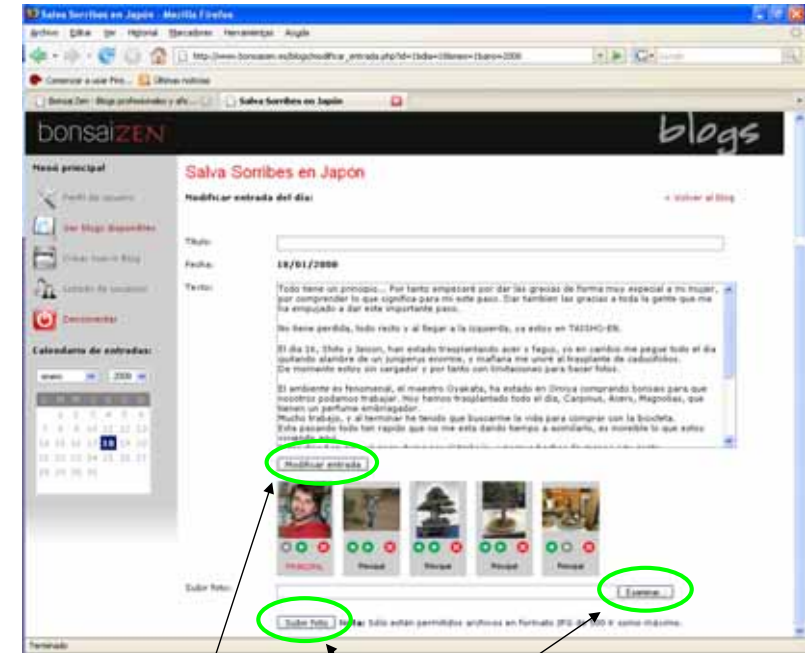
Salva Sorribes en Japón - Mozilla Firefox

Archivo Editar Ver Historial Marcadores Herramientas Ayuda

http://www.bonsaizen.es/blogs/modificar_entrada.php?id=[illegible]

Comenzar a usar Fire... Últimas noticias

BonsaiZen - Blogs profesionales y afic... Salva Sorribes en Japón

bonsaiZEN

blogs

Menú principal

Perfil de usuario

Ver blogs disponibles

Crear tu Blog

Listado de usuarios

Desconectar

Calendario de entradas:

enero 2008

18

Salva Sorribes en Japón

Modificar entrada del día:

« Volver al Blog

Título:

Fecha: 18/01/2008

Texto:

Todo tiene un principio... Por tanto empezaré por dar las gracias de forma muy especial a mi mujer, por comprender lo que significa para mi este paso. Dar también las gracias a toda la gente que me ha empujado a dar este importante paso.

No tiene perdida, todo recto y al llegar a la izquierda, ya estoy en TAISHO-EN.

El día 16, Shito y Seicon, han estado trasplantando ayer y Yaguo, yo en cambio me pegue todo el día quitando alambre de un juniperus enorme, y mañana me uniré al trasplante de caducifolios. De momento estoy sin cargador y por tanto con limitaciones para hacer fotos.

El ambiente es fenomenal, el maestro Oyakata, ha estado en Omiya comprando bonsais para que nosotros podamos trabajar. Hoy hemos trasplantado todo el día, Carpinus, Acers, Magnolias, que tienen un perfume embriagador.
Mucho trabajo, y al terminar he tenido que buscarme la vida para comprar con la bicicleta.
Esto pasando todo tan rapido que no me esta dando tiempo a asimilarlo, es increible lo que estoy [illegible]

Modificar entrada

PRINCIPAL Principal Principal Principal Principal

Subir foto:

Examinar...

Subir foto Nota: Sólo están permitidos archivos en formato JPG de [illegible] como máximo.

Terminado